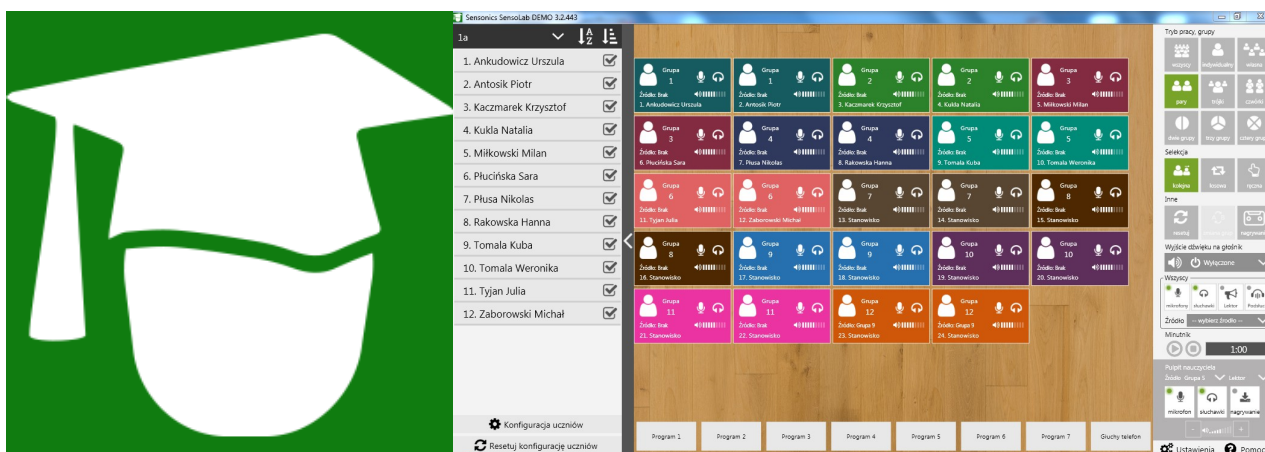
Sensonics SensoLab DEMO 3.2.443

1a

1. Ankudowicz Urszula
2. Antosik Piotr
3. Kaczmarek Krzysztof
4. Kukla Natalia
5. Miłkowski Milan
6. Płucińska Sara
7. Płusa Nikolas
8. Rakowska Hanna
9. Tomala Kuba
10. Tomala Weronika
11. Tyjan Julia
12. Zaborowski Michał

Konfiguracja uczniów
Resetuj konfigurację uczniów

Grupa 1
Źródło: Brak
1. Ankudowicz Urszula

Grupa 1
Źródło: Brak
2. Antosik Piotr

Grupa 2
Źródło: Brak
3. Kaczmarek Krzysztof

Grupa 2
Źródło: Brak
4. Kukla Natalia

Grupa 3
Źródło: Brak
5. Miłkowski Milan

Grupa 3
Źródło: Brak
6. Płucińska Sara

Grupa 4
Źródło: Brak
7. Płusa Nikolas

Grupa 4
Źródło: Brak
8. Rakowska Hanna

Grupa 5
Źródło: Brak
9. Tomala Kuba

Grupa 5
Źródło: Brak
10. Tomala Weronika

Grupa 6
Źródło: Brak
11. Tyjan Julia

Grupa 6
Źródło: Brak
12. Zaborowski Michał

Grupa 7
Źródło: Brak
13. Stanowisko

Grupa 7
Źródło: Brak
14. Stanowisko

Grupa 8
Źródło: Brak
15. Stanowisko

Grupa 8
Źródło: Brak
16. Stanowisko

Grupa 9
Źródło: Brak
17. Stanowisko

Grupa 9
Źródło: Brak
18. Stanowisko

Grupa 10
Źródło: Brak
19. Stanowisko

Grupa 10
Źródło: Brak
20. Stanowisko

Grupa 11
Źródło: Brak
21. Stanowisko

Grupa 11
Źródło: Brak
22. Stanowisko

Grupa 12
Źródło: Grupa 9
23. Stanowisko

Grupa 12
Źródło: Grupa 9
24. Stanowisko

Program 1
Program 2
Program 3
Program 4
Program 5
Program 6
Program 7
Głuchy telefon

Tryb pracy, grupy
wszyscy
indywidualny
własny
pary
trójki
czwórki
dwie grupy
trzy grupy
cztery grupy
Selekcja
kolejno
losowo
ręcznie
Inne
zamiąj
nagrywanie
Wyjście dźwięku na głośnik
Wyłączone
Wszyscy
mikrofony
słuchawki
Lektor
Podsłuch
Źródło
-- wybierz źródło --
Minutnik
1:00
Pulpit nauczyciela
Źródło: Grupa 5
Lektor
mikrofon
słuchawki
nagrywanie
Ustawienia
Pomoc